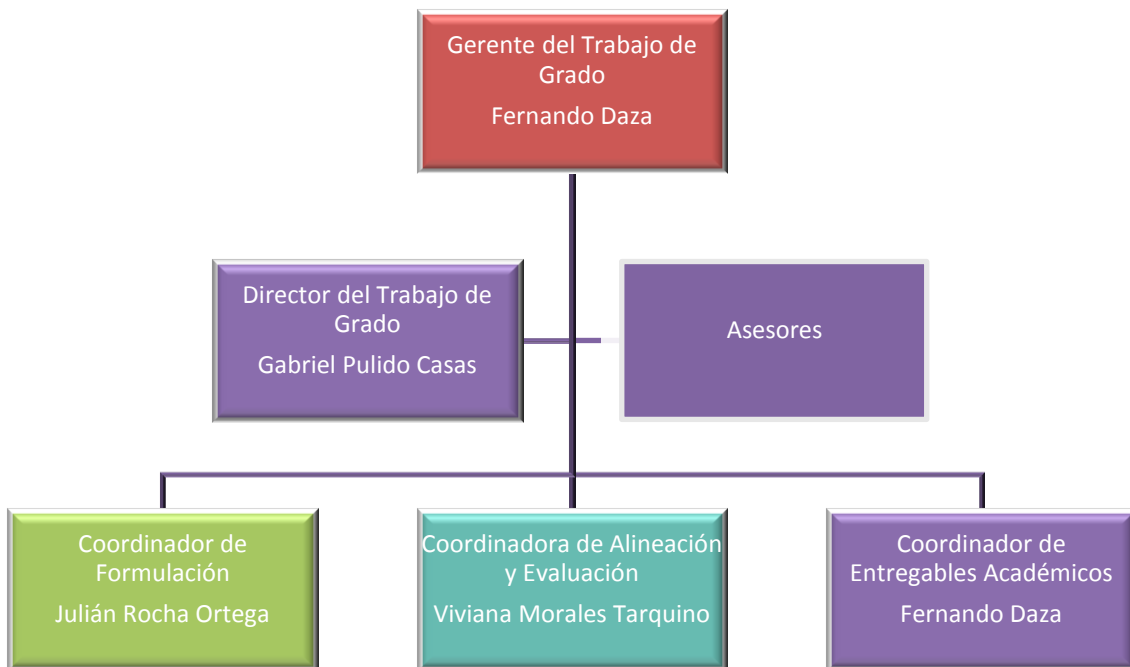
Gerente del Trabajo de Grado
Fernando Daza

Director del Trabajo de Grado
Gabriel Pulido Casas

Asesores

Coordinador de Formulación
Julián Rocha Ortega

Coordinadora de Alineación y Evaluación
Viviana Morales Tarquino

Coordinador de Entregables Académicos
Fernando Daza